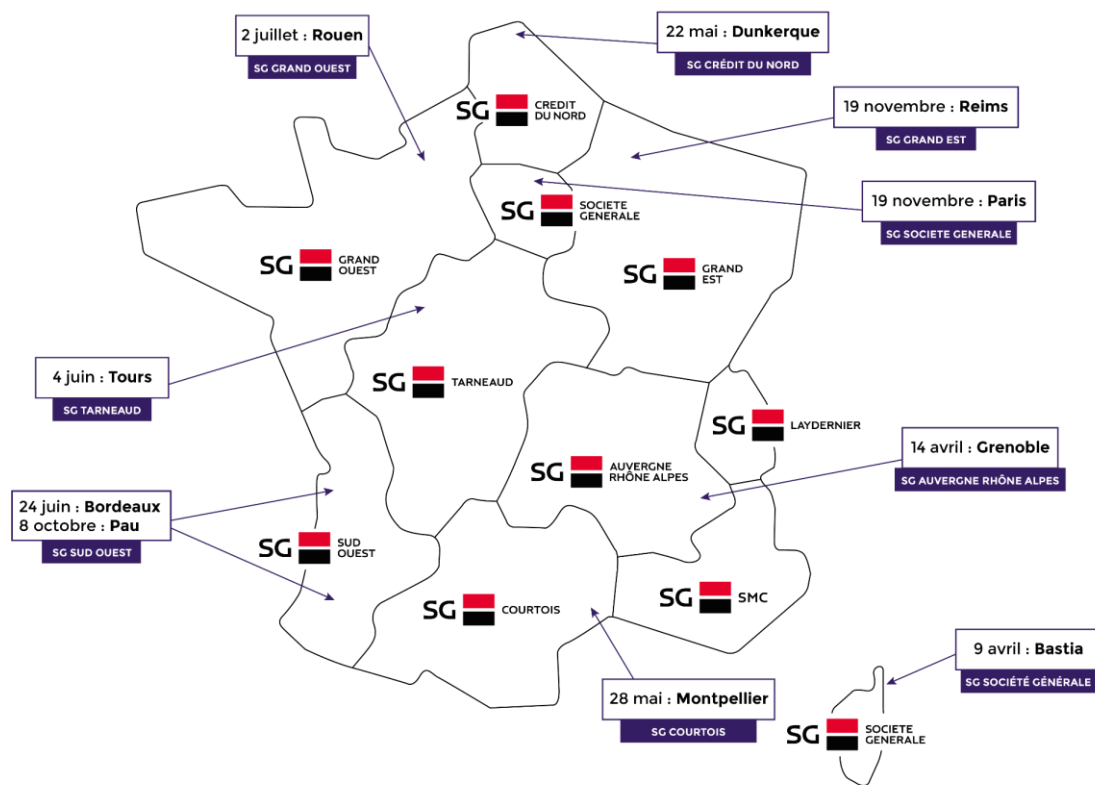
2 juillet : **Rouen**
SG GRAND OUEST

22 mai : **Dunkerque**
SG CRÉDIT DU NORD

SG CREDIT DU NORD

19 novembre : **Reims**
SG GRAND EST

19 novembre : **Paris**
SG SOCIETE GENERALE

SG SOCIETE GENERALE

SG GRAND OUEST

SG GRAND EST

4 juin : **Tours**
SG TARNEAUD

SG TARNEAUD

SG LAYDERNIER

14 avril : **Grenoble**
SG AUVERGNE RHÔNE ALPES

SG AUVERGNE RHÔNE ALPES

24 juin : **Bordeaux**
8 octobre : **Pau**
SG SUD OUEST

SG SUD OUEST

SG COURTOIS

SG SMC

9 avril : **Bastia**
SG SOCIÉTÉ GÉNÉRALE

28 mai : **Montpellier**
SG COURTOIS

SG SOCIETE GENERALE